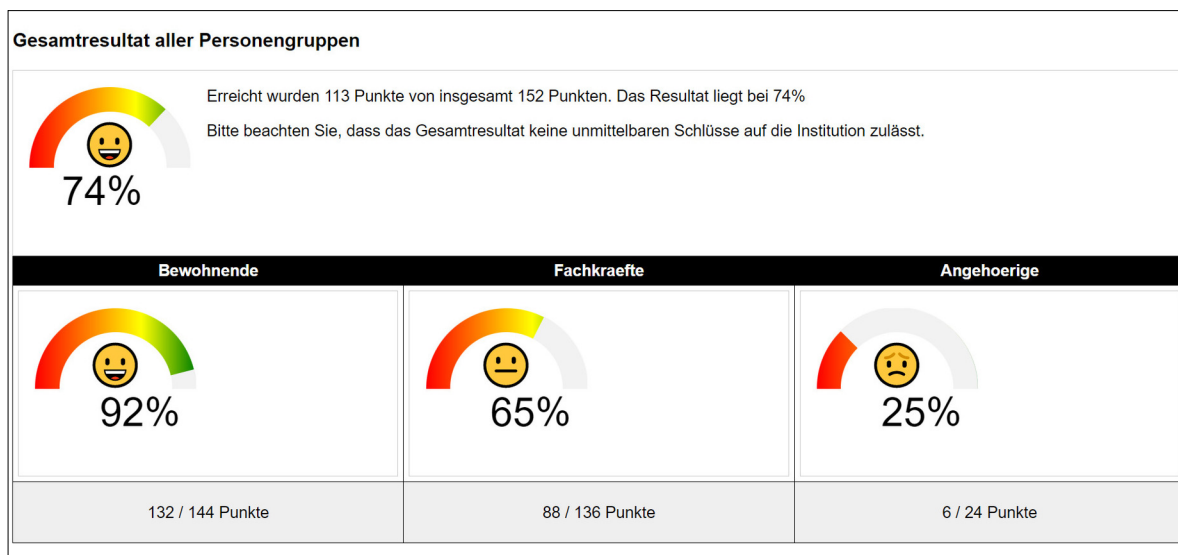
Gesamtresultat aller Personengruppen

74%

Erreicht wurden 113 Punkte von insgesamt 152 Punkten. Das Resultat liegt bei 74%

Bitte beachten Sie, dass das Gesamtresultat keine unmittelbaren Schlüsse auf die Institution zulässt.

| Bewohnende | Fachkraefte | Angehoerige |
|---|---|---|
| 92% | 65% | 25% |
| 132 / 144 Punkte | 88 / 136 Punkte | 6 / 24 Punkte |